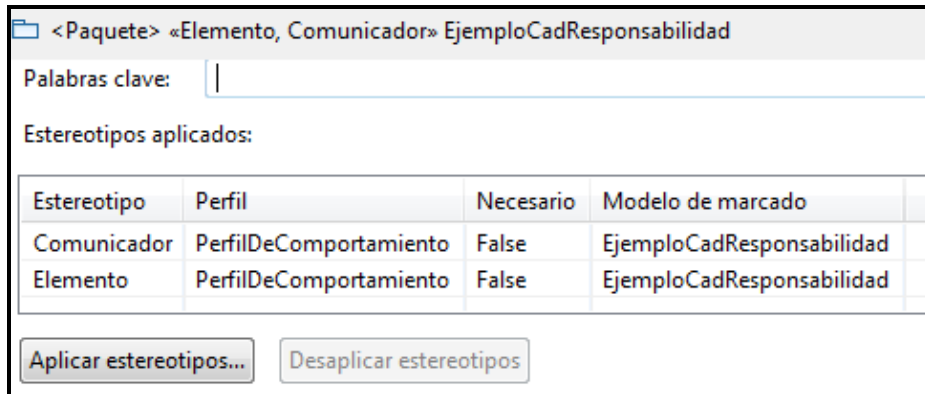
<Paquete> «Elemento, Comunicador» EjemploCadResponsabilidad

Palabras clave:

Estereotipos aplicados:

| Estereotipo | Perfil | Necesario | Modelo de marcado |
|---|---|---|---|
| Comunicador | PerfilDeComportamiento | False | EjemploCadResponsabilidad |
| Elemento | PerfilDeComportamiento | False | EjemploCadResponsabilidad |

Aplicar estereotipos... Desaplicar estereotipos